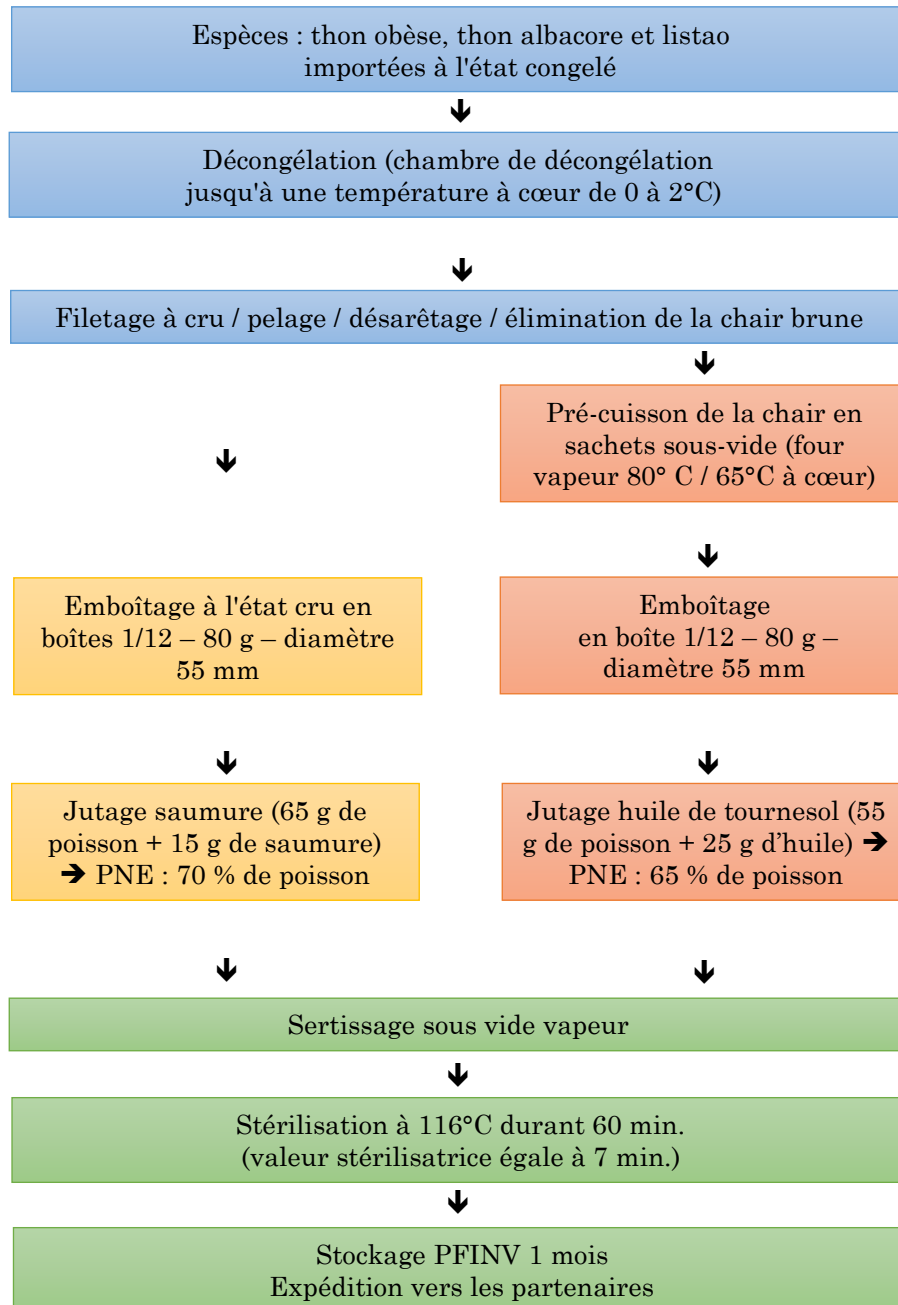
Espèces : thon obèse, thon albacore et listao importées à l'état congelé

Décongélation (chambre de décongélation jusqu'à une température à cœur de 0 à 2°C)

Filetage à cru / pelage / désarêtage / élimination de la chair brune

Pré-cuisson de la chair en sachets sous-vide (four vapeur 80° C / 65°C à cœur)

Emboîtage à l'état cru en boîtes 1/12 – 80 g – diamètre 55 mm

Emboîtage en boîte 1/12 – 80 g – diamètre 55 mm

Jutage saumure (65 g de poisson + 15 g de saumure) ➔ PNE : 70 % de poisson

Jutage huile de tournesol (55 g de poisson + 25 g d'huile) ➔ PNE : 65 % de poisson

Sertissage sous vide vapeur

Stérilisation à 116°C durant 60 min. (valeur stérilisatrice égale à 7 min.)

Stockage PFINV 1 mois
Expédition vers les partenaires